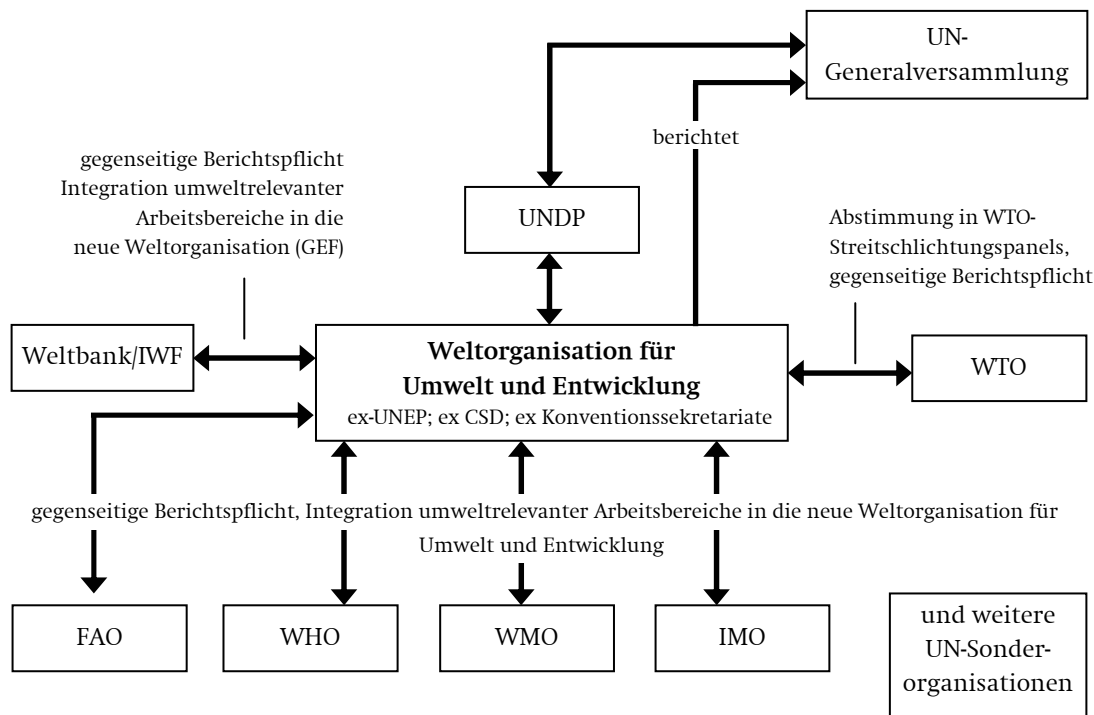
UN-Generalversammlung

berichtet

gegenseitige Berichtspflicht Integration umweltrelevanter Arbeitsbereiche in die neue Weltorganisation (GEF)

UNDP

Abstimmung in WTO-Streitschlichtungspanels, gegenseitige Berichtspflicht

Weltbank/IWF

**Weltorganisation für Umwelt und Entwicklung**
ex-UNEP; ex CSD; ex Konventionssekretariate

WTO

gegenseitige Berichtspflicht, Integration umweltrelevanter Arbeitsbereiche in die neue Weltorganisation für Umwelt und Entwicklung

FAO

WHO

WMO

IMO

und weitere UN-Sonderorganisationen